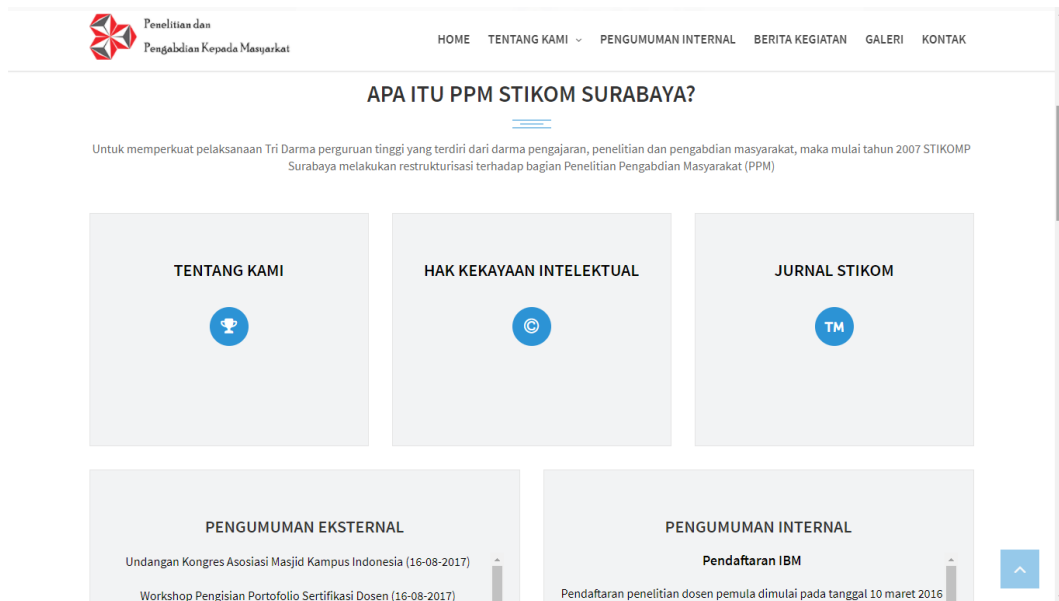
Penelitian dan
Pengabdian Kepada Masyarakat

HOME TENTANG KAMI PENGUMUMAN INTERNAL BERITA KEGIATAN GALERI KONTAK

APA ITU PPM STIKOM SURABAYA?

Untuk memperkuat pelaksanaan Tri Darma perguruan tinggi yang terdiri dari darma pengajaran, penelitian dan pengabdian masyarakat, maka mulai tahun 2007 STIKOMP Surabaya melakukan restrukturisasi terhadap bagian Penelitian Pengabdian Masyarakat (PPM)

TENTANG KAMI

HAK KEKAYAAN INTELEKTUAL

©

JURNAL STIKOM

TM

PENGUMUMAN EKSTERNAL

Undangan Kongres Asosiasi Masjid Kampus Indonesia (16-08-2017)

Workshop Pengisian Portofolio Sertifikasi Dosen (16-08-2017)

PENGUMUMAN INTERNAL

Pendaftaran IBM

Pendaftaran penelitian dosen pemula dimulai pada tanggal 10 maret 2016